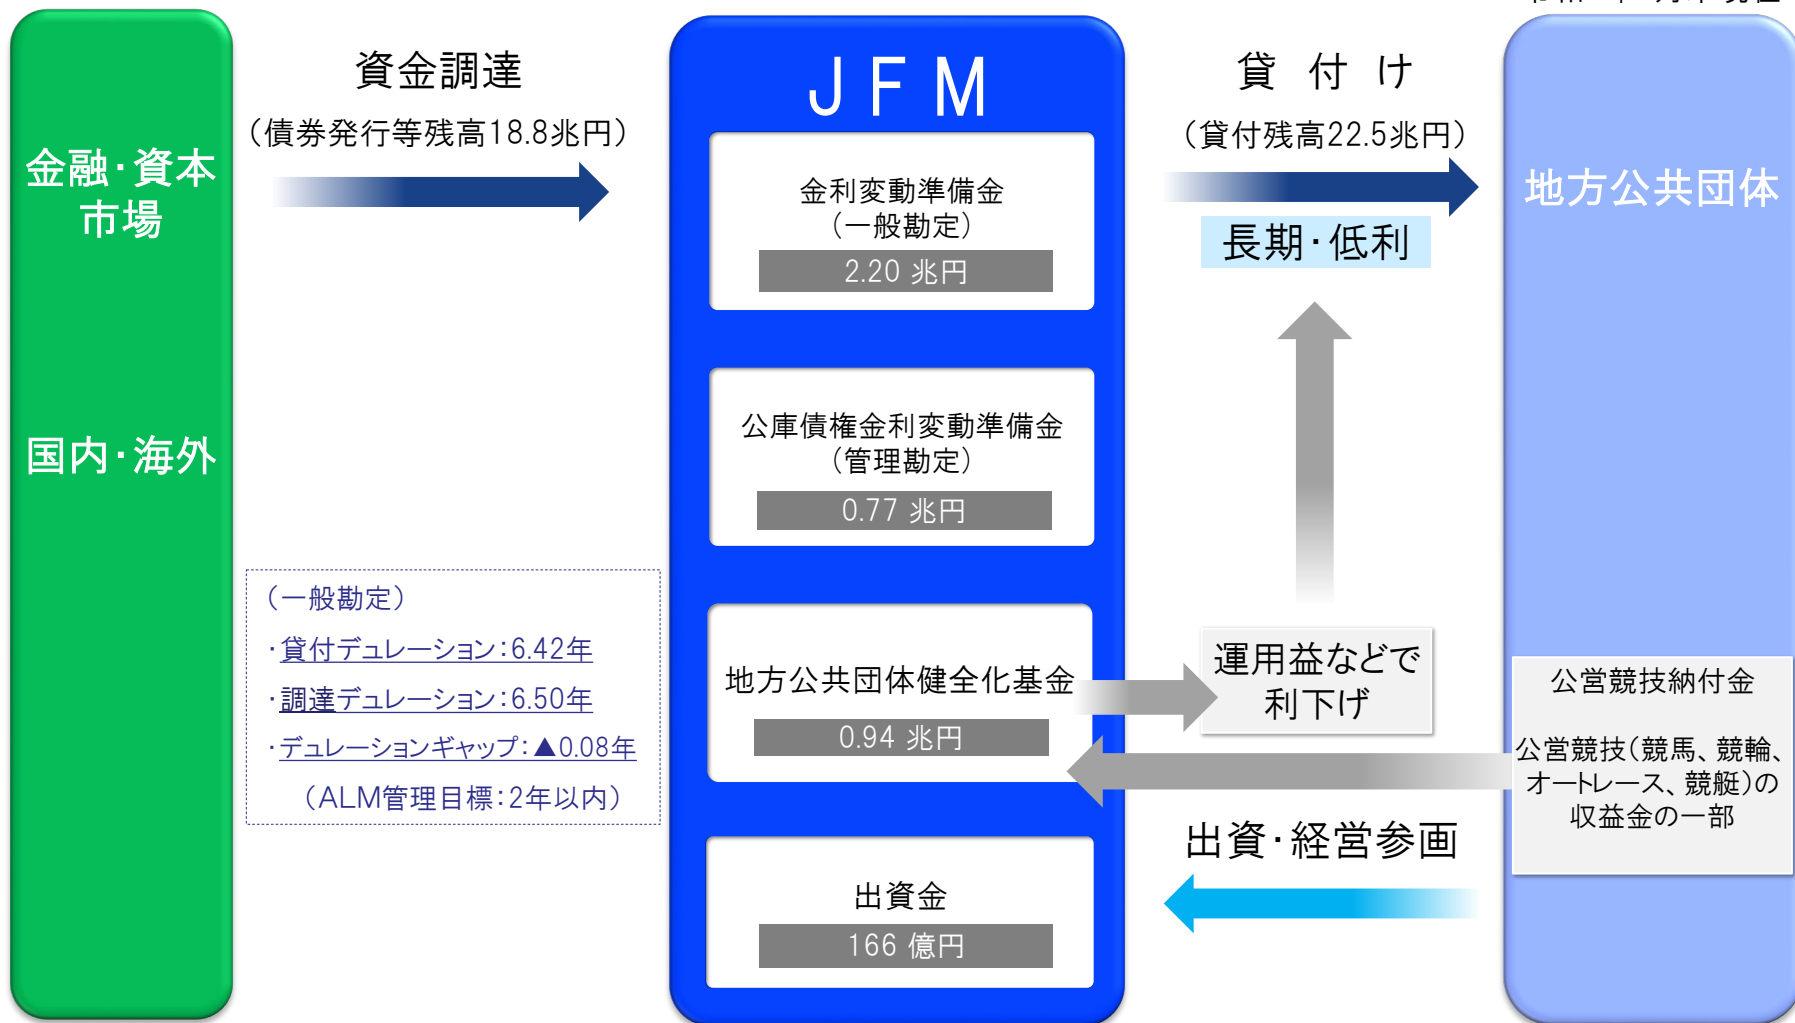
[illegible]

金融・資本市場

国内・海外

資金調達
（債券発行等残高18.8兆円）

JFM

金利変動準備金
（一般勘定）
2.20 兆円

公庫債権金利変動準備金
（管理勘定）
0.77 兆円

地方公共団体健全化基金
0.94 兆円

出資金
166 億円

（一般勘定）
・貸付デュレーション：6.42年
・調達デュレーション：6.50年
・デュレーションギャップ：▲0.08年
（ALM管理目標：2年以内）

貸 付 け
（貸付残高22.5兆円）

長期・低利

運用益などで利下げ

出資・経営参画

地方公共団体

公営競技納付金

公営競技（競馬、競輪、オートレース、競艇）の収益金の一部